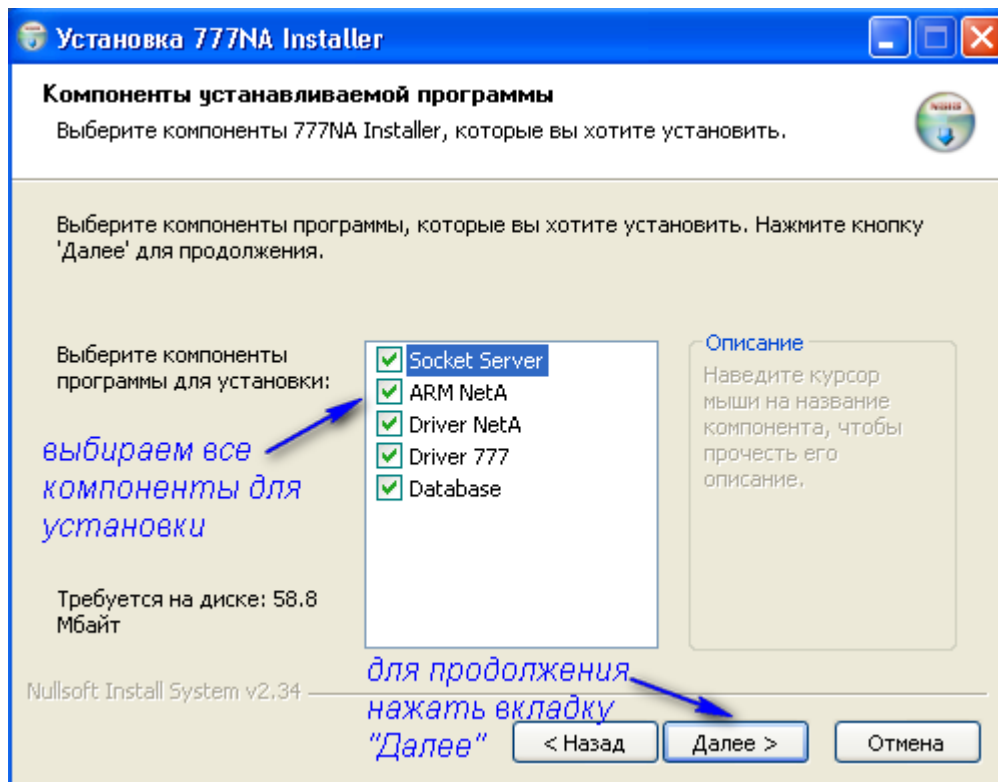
Установка 777NA Installer

Компоненты устанавливаемой программы

Выберите компоненты 777NA Installer, которые вы хотите установить.

Выберите компоненты программы, которые вы хотите установить. Нажмите кнопку 'Далее' для продолжения.

Выберите компоненты программы для установки:

Socket Server
ARM NetA
Driver NetA
Driver 777
Database

Описание
Наведите курсор мыши на название компонента, чтобы прочесть его описание.

выбираем все компоненты для установки

Требуется на диске: 58.8 Мбайт

Nullsoft Install System v2.34

для продолжения нажать вкладку "Далее"

< Назад
Далее >
Отмена